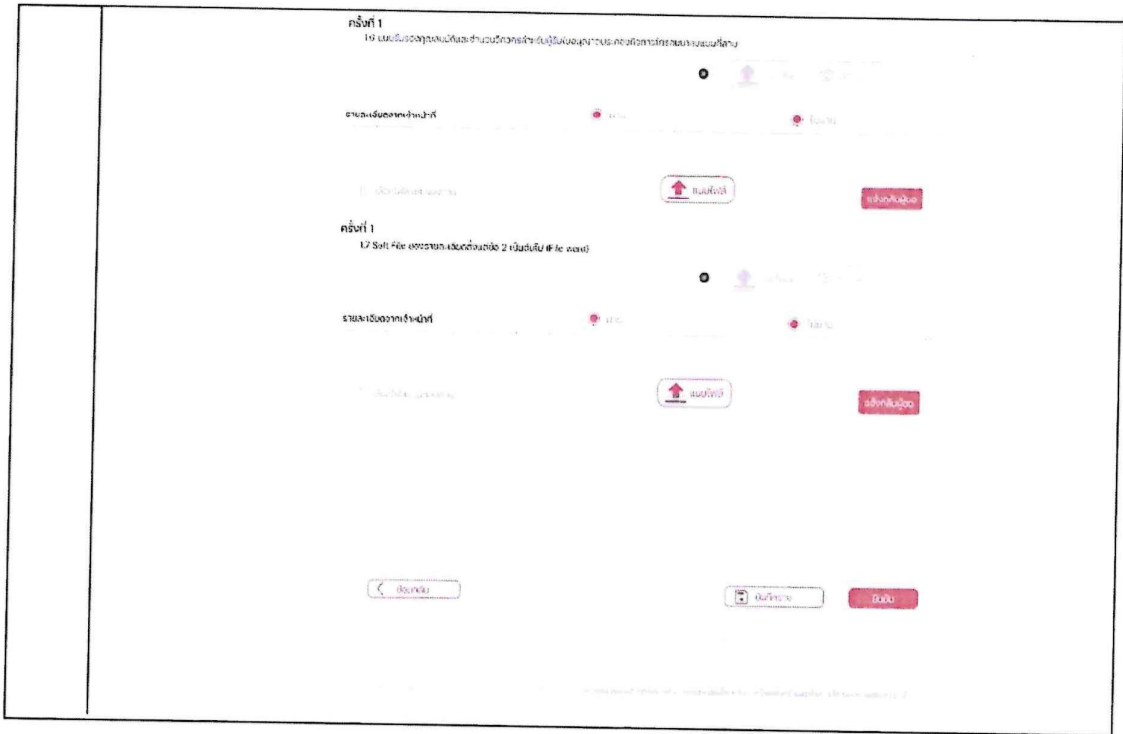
ครั้งที่ 1
1.6 แบบ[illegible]

รายละเอียดจากเจ้าหน้าที่

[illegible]

แนบไฟล์

แจ้งกลับผู้ยื่น

ครั้งที่ 1
1.7 Soft File ของรายละเอียดตั้งแต่ข้อ 2 เป็นต้นไป (File word)

รายละเอียดจากเจ้าหน้าที่

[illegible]

แนบไฟล์

แจ้งกลับผู้ยื่น

ย้อนกลับ

บันทึกร่าง

ยืนยัน

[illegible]